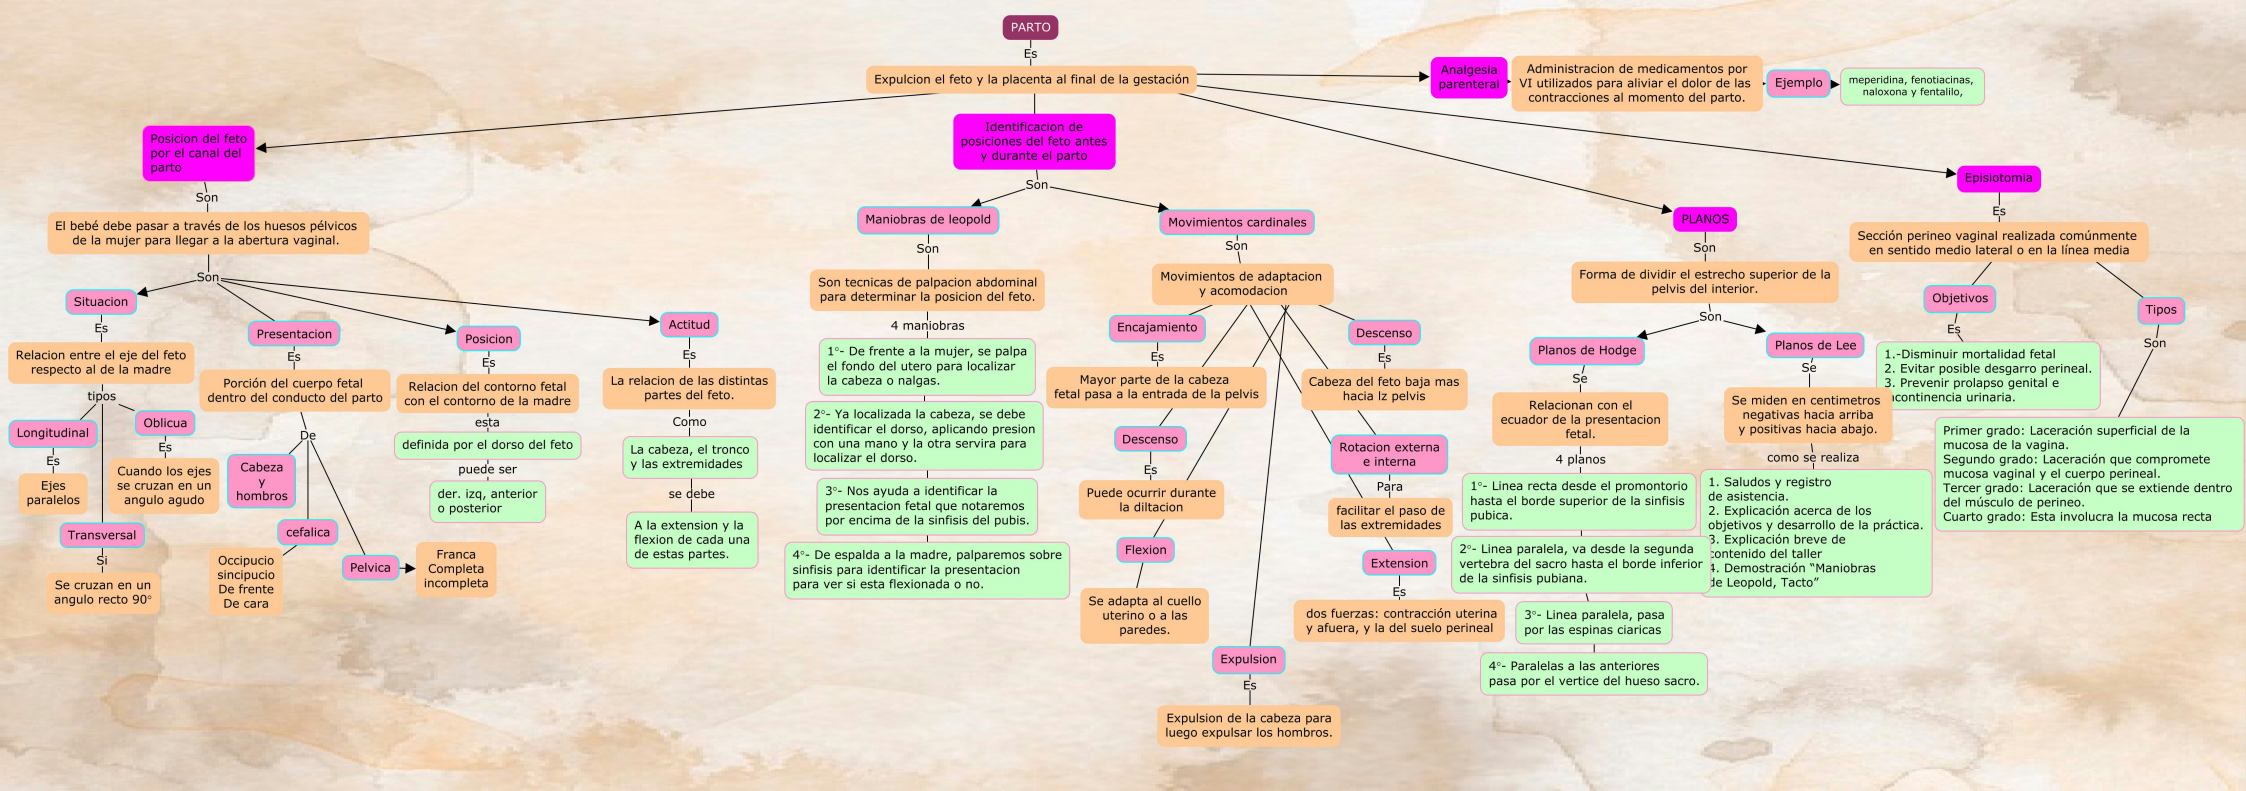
PARTO

Es

Expulcion el feto y la placenta al final de la gestación

Analgesia parenteral

Administracion de medicamentos por VI utilizados para aliviar el dolor de las contracciones al momento del parto.

Ejemplo

meperidina, fenotiacinas, naloxona y fentalilo,

Posicion del feto por el canal del parto

Son

El bebé debe pasar a través de los huesos pélvicos de la mujer para llegar a la abertura vaginal.

Son

Situacion

Es

Relacion entre el eje del feto respecto al de la madre

tipos

Longitudinal

Es

Ejes paralelos

Oblicua

Es

Cuando los ejes se cruzan en un angulo agudo

Transversal

Si

Se cruzan en un angulo recto 90°

Presentacion

Es

Porción del cuerpo fetal dentro del conducto del parto

De

Cabeza y hombros

cefalica

Occipucio sincipucio De frente De cara

Pelvica

Franca Completa incompleta

Posicion

Es

Relacion del contorno fetal con el contorno de la madre

esta

definida por el dorso del feto

puede ser

der. izq, anterior o posterior

Actitud

Es

La relacion de las distintas partes del feto.

Como

La cabeza, el tronco y las extremidades

se debe

A la extension y la flexion de cada una de estas partes.

Identificacion de posiciones del feto antes y durante el parto

Son

Maniobras de leopold

Son

Son tecnicas de palpacion abdominal para determinar la posicion del feto.

4 maniobras

1°- De frente a la mujer, se palpa el fondo del utero para localizar la cabeza o nalgas.

2°- Ya localizada la cabeza, se debe identificar el dorso, aplicando presion con una mano y la otra servira para localizar el dorso.

3°- Nos ayuda a identificar la presentacion fetal que notaremos por encima de la sinfisis del pubis.

4°- De espalda a la madre, palparemos sobre sinfisis para identificar la presentacion para ver si esta flexionada o no.

Movimientos cardinales

Son

Movimientos de adaptacion y acomodacion

Encajamiento

Es

Mayor parte de la cabeza fetal pasa a la entrada de la pelvis

Descenso

Es

Puede ocurrir durante la diltacion

Flexion

Se adapta al cuello uterino o a las paredes.

Expulsion

Es

Expulsion de la cabeza para luego expulsar los hombros.

Descenso

Es

Cabeza del feto baja mas hacia lz pelvis

Rotacion externa e interna

Para

facilitar el paso de las extremidades

Extension

Es

dos fuerzas: contracción uterina y afuera, y la del suelo perineal

PLANOS

Son

Forma de dividir el estrecho superior de la pelvis del interior.

Son

Planos de Hodge

Se

Relacionan con el ecuador de la presentacion fetal.

4 planos

1°- Linea recta desde el promontorio hasta el borde superior de la sinfisis pubica.

2°- Linea paralela, va desde la segunda vertebra del sacro hasta el borde inferior de la sinfisis pubiana.

3°- Linea paralela, pasa por las espinas ciaricas

4°- Paralelas a las anteriores pasa por el vertice del hueso sacro.

Planos de Lee

Se

Se miden en centimetros negativas hacia arriba y positivas hacia abajo.

como se realiza

1. Saludos y registro de asistencia.
2. Explicación acerca de los objetivos y desarrollo de la práctica.
3. Explicación breve de contenido del taller
4. Demostración "Maniobras de Leopold, Tacto"

Episiotomia

Es

Sección perineo vaginal realizada comúnmente en sentido medio lateral o en la línea media

Objetivos

Es

1.-Disminuir mortalidad fetal
2. Evitar posible desgarro perineal.
3. Prevenir prolapso genital e incontinencia urinaria.

Tipos

Son

Primer grado: Laceración superficial de la mucosa de la vagina.
Segundo grado: Laceración que compromete mucosa vaginal y el cuerpo perineal.
Tercer grado: Laceración que se extiende dentro del músculo de perineo.
Cuarto grado: Esta involucra la mucosa recta